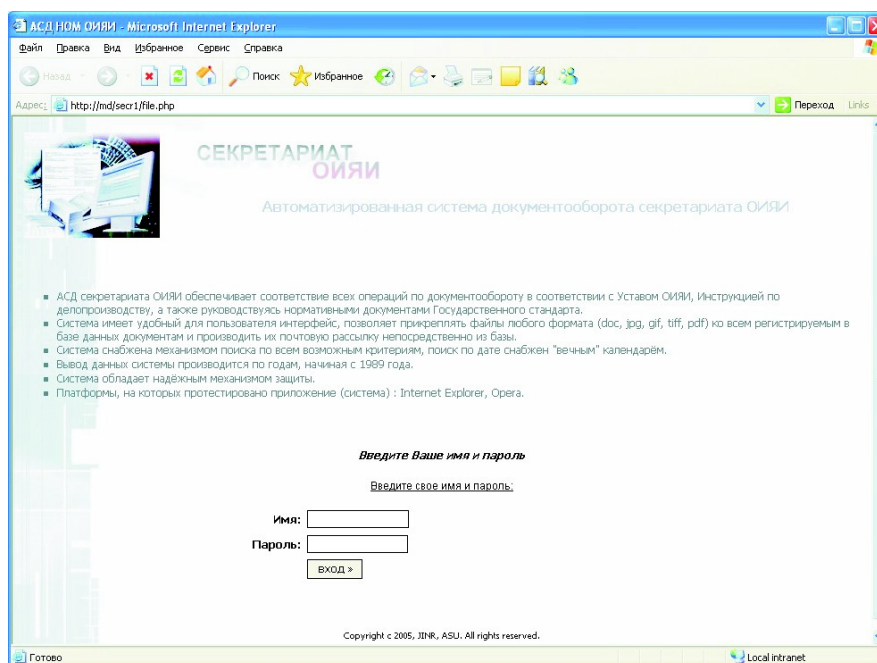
АСД НОМ ОИЯИ - Microsoft Internet Explorer

Файл Правка Вид Избранное Сервис Справка

Назад Поиск Избранное

Адрес: http://md/secr1/file.php

Переход Links

СЕКРЕТАРИАТ ОИЯИ

Автоматизированная система документооборота секретариата ОИЯИ

▪ АСД секретариата ОИЯИ обеспечивает соответствие всех операций по документообороту в соответствии с Уставом ОИЯИ, Инструкцией по делопроизводству, а также руководствуясь нормативными документами Государственного стандарта.
▪ Система имеет удобный для пользователя интерфейс, позволяет прикреплять файлы любого формата (doc, jpg, gif, tiff, pdf) ко всем регистрируемым в базе данных документам и производить их почтовую рассылку непосредственно из базы.
▪ Система снабжена механизмом поиска по всем возможным критериям, поиск по дате снабжен "вечным" календарём.
▪ Вывод данных системы производится по годам, начиная с 1989 года.
▪ Система обладает надёжным механизмом защиты.
▪ Платформы, на которых протестировано приложение (система) : Internet Explorer, Opera.

Введите Ваше имя и пароль

Введите свое имя и пароль:

Имя:

Пароль:

вход »

Copyright c 2005, JINR, ASU. All rights reserved.

Готово

Local intranet